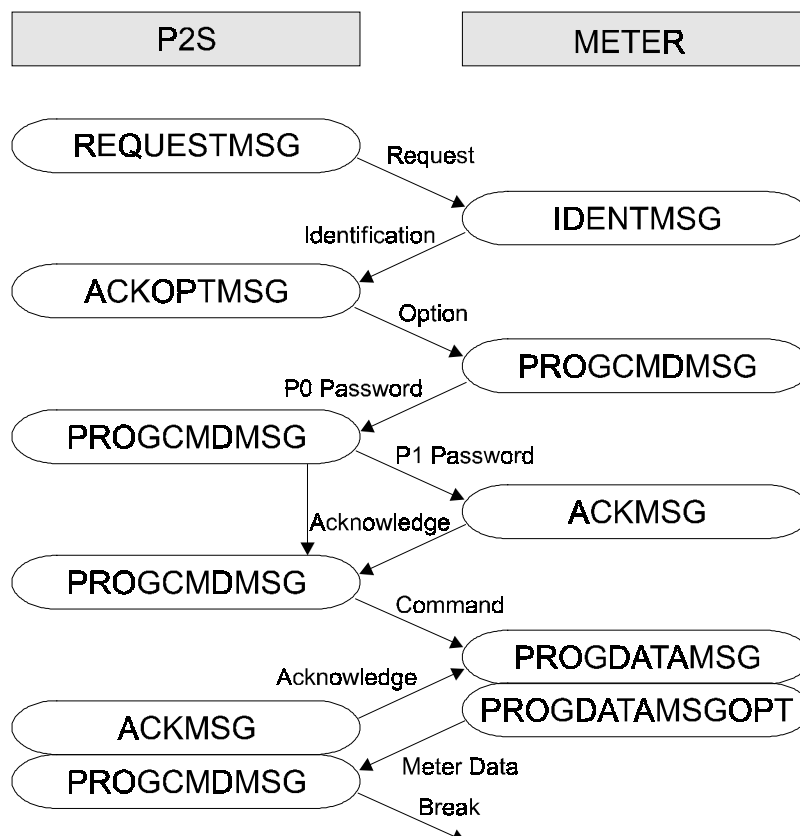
P2S

METER

REQUESTMSG

Request

IDENTMSG

Identification

ACKOPTMSG

Option

PROGCMDMSG

P0 Password

PROGCMDMSG

P1 Password

ACKMSG

Acknowledge

PROGCMDMSG

Command

PROGDATAMSG

Acknowledge

PROGDATAMSGOPT

ACKMSG

PROGCMDMSG

Meter Data

Break